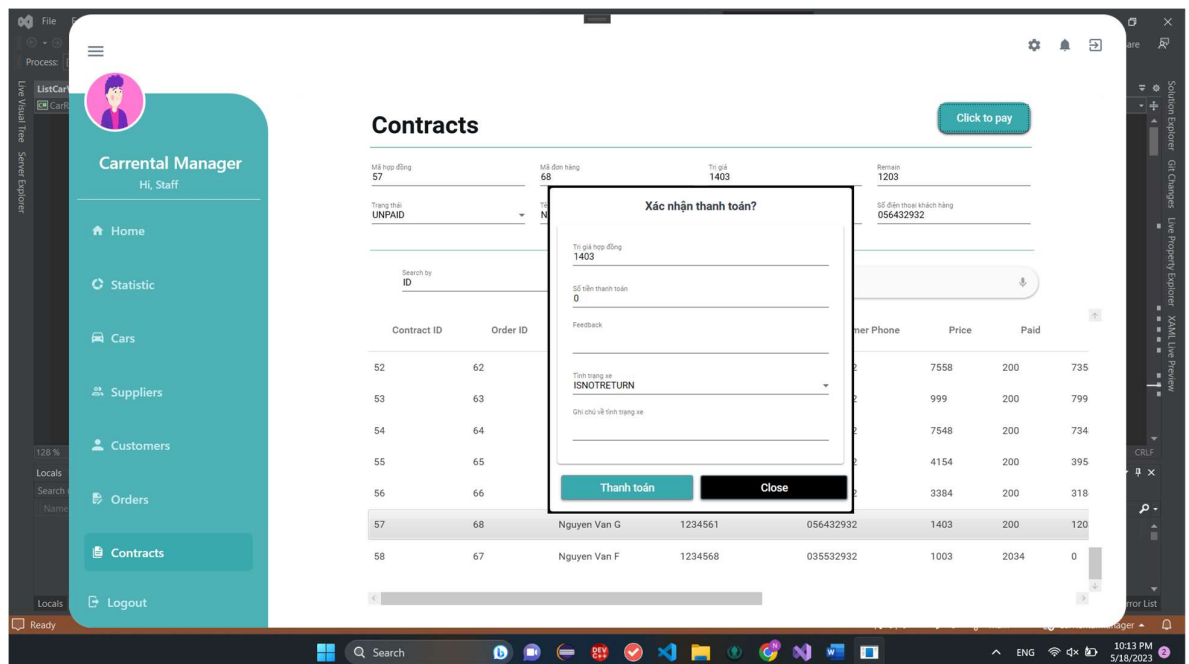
File

Process:

ListCar

Live Visual Tree Server Explorer

Carrental Manager
Hi, Staff

Home

Statistic

Cars

Suppliers

Customers

Orders

Contracts

Logout

Contracts

Click to pay

Mã hợp đồng
57

Mã đơn hàng
68

Trị giá
1403

Remain
1203

Trạng thái
UNPAID

Số điện thoại khách hàng
056432932

Search by
ID

Xác nhận thanh toán?

Trị giá hợp đồng
1403

Số tiền thanh toán
0

Feedback

Tình trạng xe
ISNOTRETURN

Ghi chú về tình trạng xe

Thanh toán

Close

| Contract ID | Order ID | | | mer Phone | Price | Paid |
|---|---|---|---|---|---|---|
| 52 | 62 | | | 2 | 7558 | 200 | 735 |
| 53 | 63 | | | 2 | 999 | 200 | 799 |
| 54 | 64 | | | 2 | 7548 | 200 | 734 |
| 55 | 65 | | | 2 | 4154 | 200 | 395 |
| 56 | 66 | | | 2 | 3384 | 200 | 318 |
| 57 | 68 | Nguyen Van G | 1234561 | 056432932 | 1403 | 200 | 120 |
| 58 | 67 | Nguyen Van F | 1234568 | 035532932 | 1003 | 2034 | 0 |

128 %
Locals
Search
Name
Locals
Ready

Solution Explorer Git Changes Live Property Explorer XAML Live Preview

CRLF
rror List

Search

ENG
10:13 PM
5/18/2023